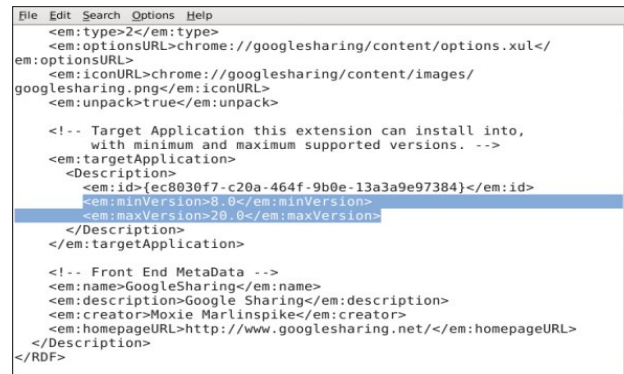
File Edit Search Options Help
<em:type>2</em:type>
<em:optionsURL>chrome://googlesharing/content/options.xul</em:optionsURL>
<em:iconURL>chrome://googlesharing/content/images/googlesharing.png</em:iconURL>
<em:unpack>true</em:unpack>

<!-- Target Application this extension can install into, with minimum and maximum supported versions. -->
<em:targetApplication>
<Description>
<em:id>{ec8030f7-c20a-464f-9b0e-13a3a9e97384}</em:id>
<em:minVersion>8.0</em:minVersion>
<em:maxVersion>20.0</em:maxVersion>
</Description>
</em:targetApplication>

<!-- Front End MetaData -->
<em:name>GoogleSharing</em:name>
<em:description>Google Sharing</em:description>
<em:creator>Moxie Marlinspike</em:creator>
<em:homepageURL>http://www.googlesharing.net/</em:homepageURL>
</Description>
</RDF>